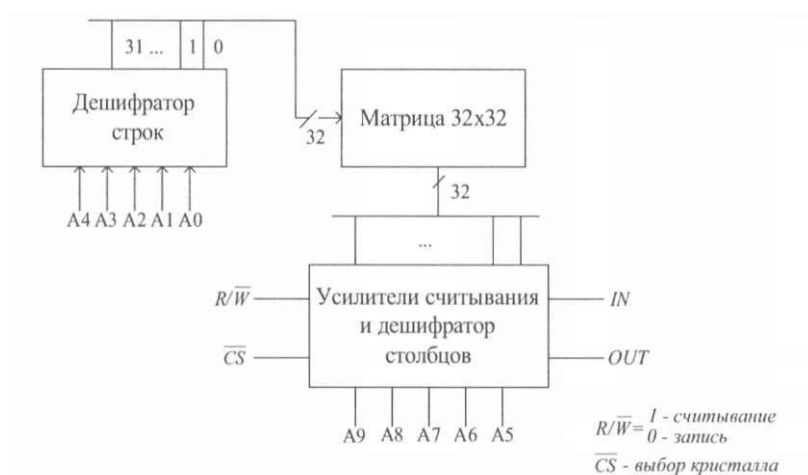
31 ... 1 0

Дешифратор строк

A4 A3 A2 A1 A0

32

Матрица 32x32

32

...

$R/\overline{W}$

$\overline{CS}$

Усилители считывания и дешифратор столбцов

IN

OUT

A9 A8 A7 A6 A5

$R/\overline{W}=$ 1 - считывание
0 - запись

$\overline{CS}$ - выбор кристалла